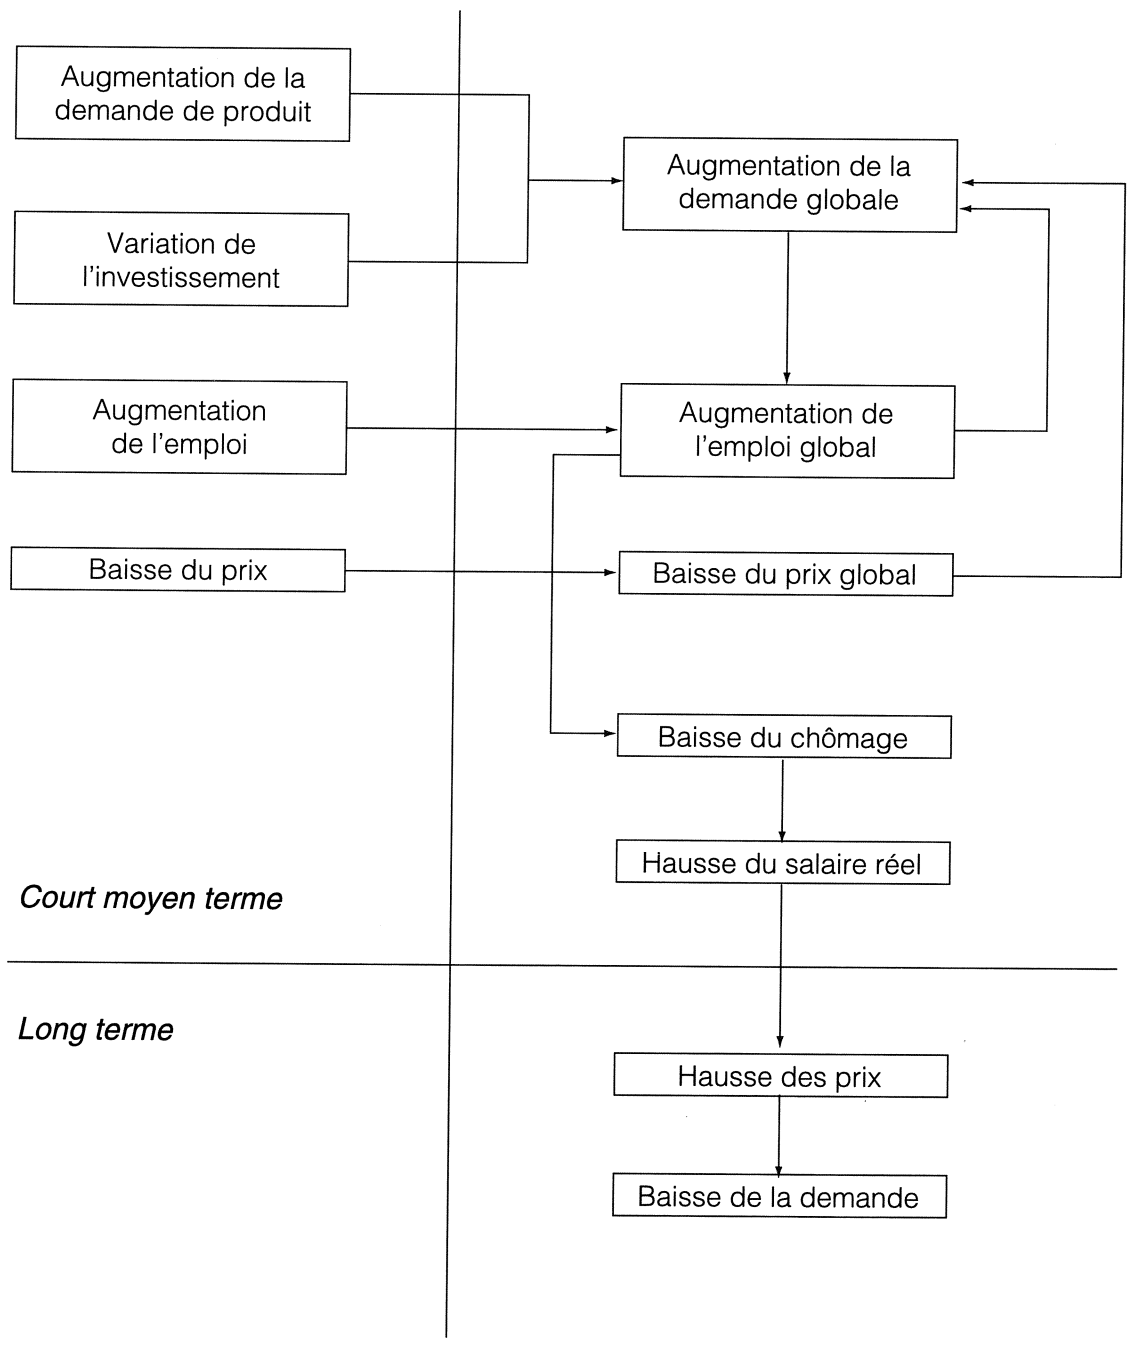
Augmentation de la demande de produit

Variation de l'investissement

Augmentation de l'emploi

Baisse du prix

Augmentation de la demande globale

Augmentation de l'emploi global

Baisse du prix global

Baisse du chômage

Hausse du salaire réel

Court moyen terme

Long terme

Hausse des prix

Baisse de la demande